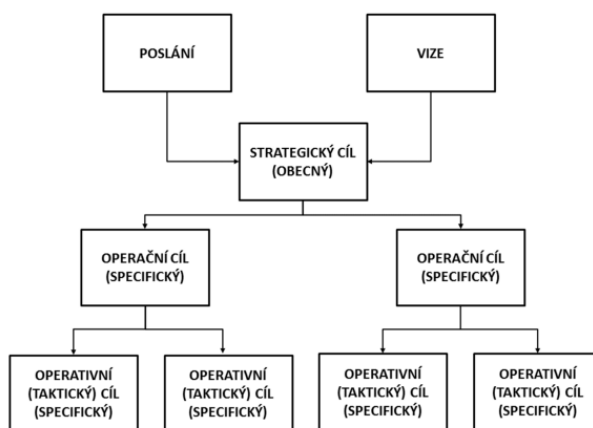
POSLÁNÍ

VIZE

STRATEGICKÝ CÍL (OBECNÝ)

OPERAČNÍ CÍL (SPECIFICKÝ)

OPERAČNÍ CÍL (SPECIFICKÝ)

OPERATIVNÍ (TAKTICKÝ) CÍL (SPECIFICKÝ)

OPERATIVNÍ (TAKTICKÝ) CÍL (SPECIFICKÝ)

OPERATIVNÍ (TAKTICKÝ) CÍL (SPECIFICKÝ)

OPERATIVNÍ (TAKTICKÝ) CÍL (SPECIFICKÝ)